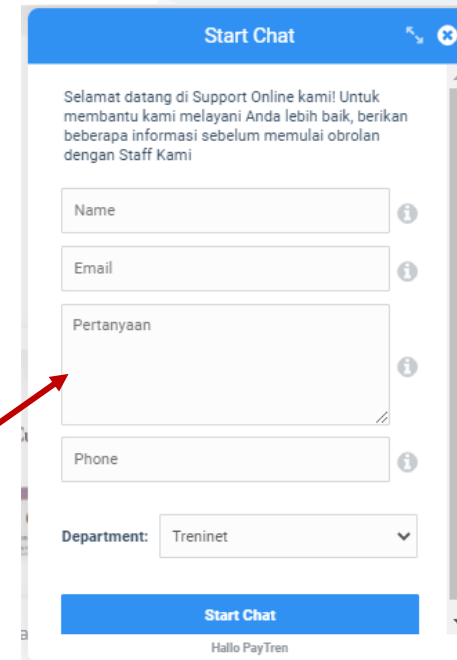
Start Chat

Selamat datang di Support Online kami! Untuk membantu kami melayani Anda lebih baik, berikan beberapa informasi sebelum memulai obrolan dengan Staff Kami

Name

Email

Pertanyaan

Phone

Department: Treninet

Start Chat

Hallo PayTren